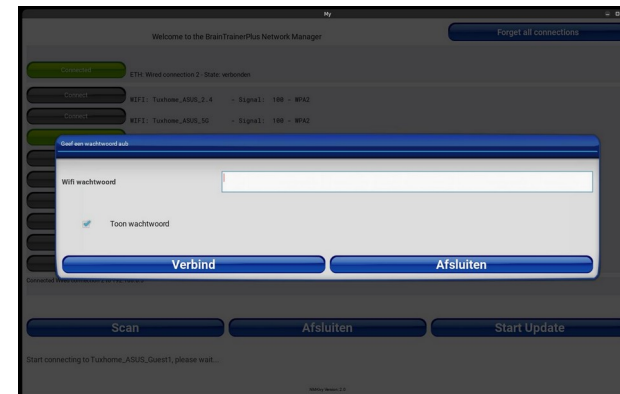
My

Welcome to the BrainTrainerPlus Network Manager

Forget all connections

Connected

ETH: Wired connection 2 - State: verbonden

Connect

WIFI: Tuxhome_ASUS_2.4 - Signal: 100 - WPA2

Connect

WIFI: Tuxhome_ASUS_5G - Signal: 100 - WPA2

Geef een wachtwoord aub

Wifi wachtwoord

Toon wachtwoord

Verbind

Afsluiten

Connected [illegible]

Scan

Afsluiten

Start Update

Start connecting to Tuxhome_ASUS_Guest1, please wait....

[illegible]